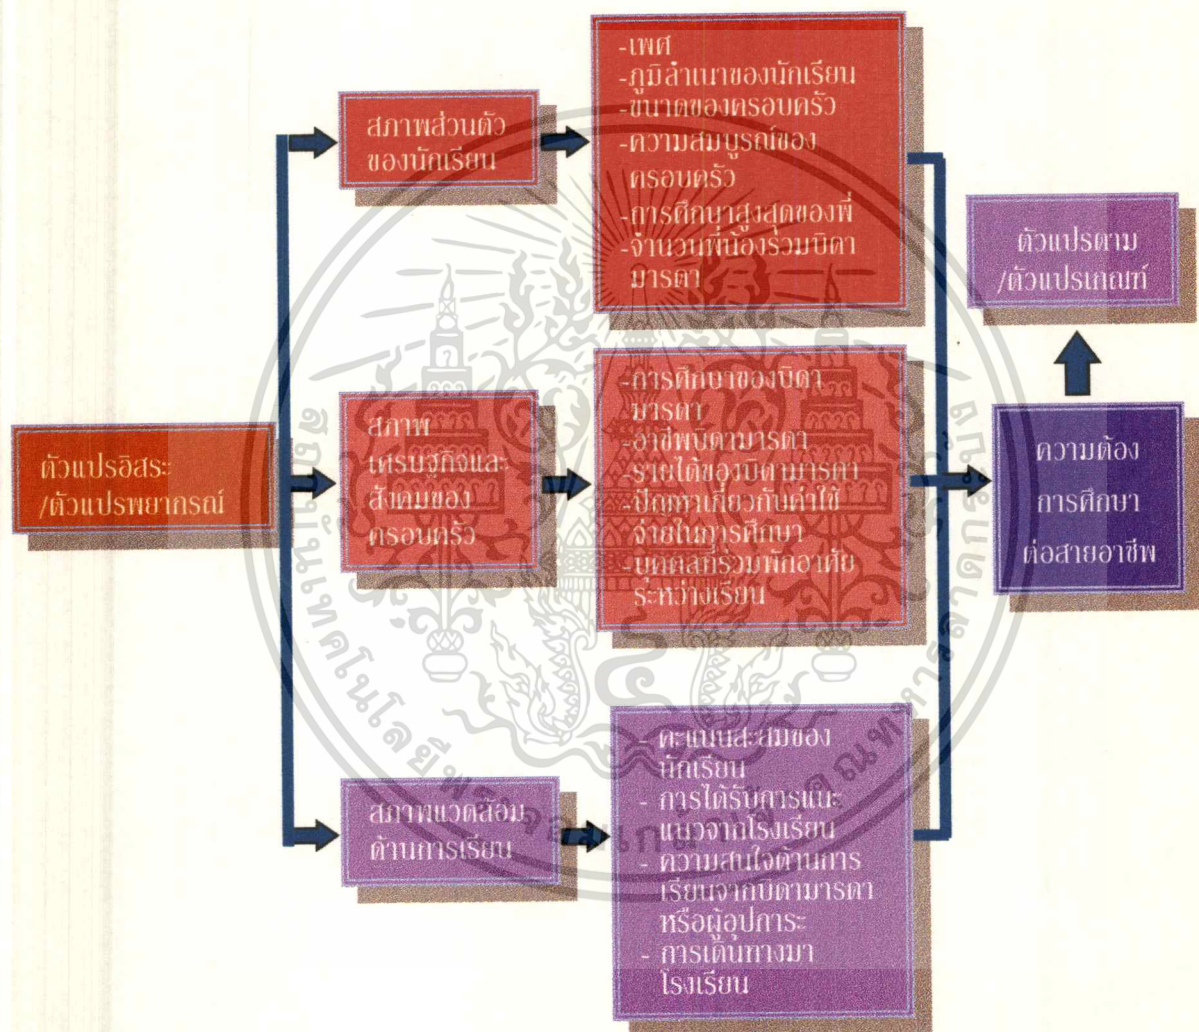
ตัวแปรอิสระ
/ตัวแปรพยากรณ์

สภาพส่วนตัวของนักเรียน

-เพศ
-ภูมิลำเนาของนักเรียน
-ขนาดของครอบครัว
-ความสมบูรณ์ของครอบครัว
-การศึกษาสูงสุดของพี่
-จำนวนพี่น้องร่วมบิดามารดา

สภาพเศรษฐกิจและสังคมของครอบครัว

-การศึกษาของบิดามารดา
-อาชีพบิดามารดา
-รายได้ของบิดามารดา
-ปัญหาเกี่ยวกับค่าใช้จ่ายในการศึกษา
-บุคคลที่ร่วมพักอาศัยระหว่างเรียน

สภาพแวดล้อมด้านการเรียน

- คะแนนสะสมของนักเรียน
- การได้รับการแนะแนวจากโรงเรียน
- ความสนใจด้านการเรียนจากบิดามารดาหรือผู้อุปการะ
- การเดินทางมาโรงเรียน

ตัวแปรตาม
/ตัวแปรเกณฑ์

ความต้องการศึกษาต่อสายอาชีพ

สถาบันเทคโนโลยีพระจอมเกล้าเจ้าคุณทหารลาดกระบัง